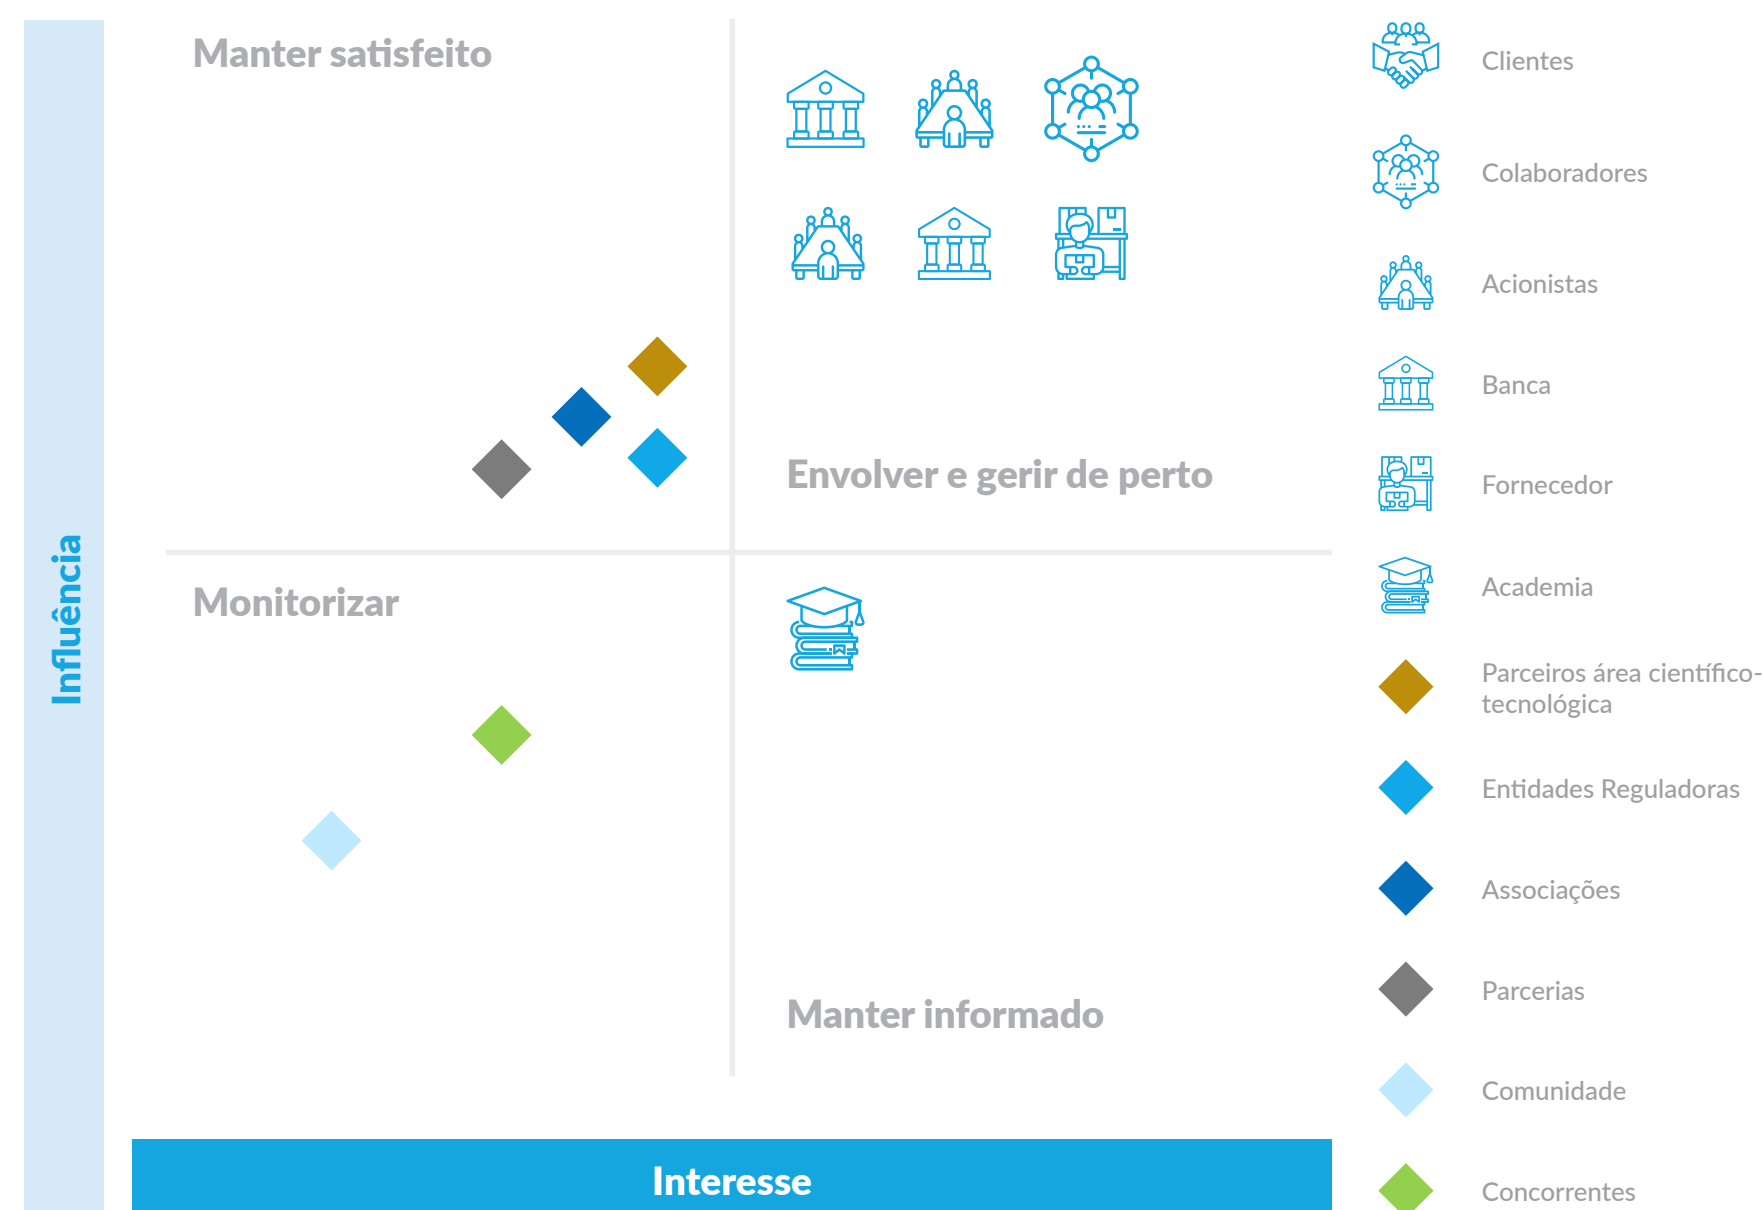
Influência

Manter satisfeito

Envolver e gerir de perto

Monitorizar

Manter informado

Interesse

Clientes

Colaboradores

Acionistas

Banca

Fornecedor

Academia

Parceiros área científico-tecnológica

Entidades Reguladoras

Associações

Parcerias

Comunidade

Concorrentes